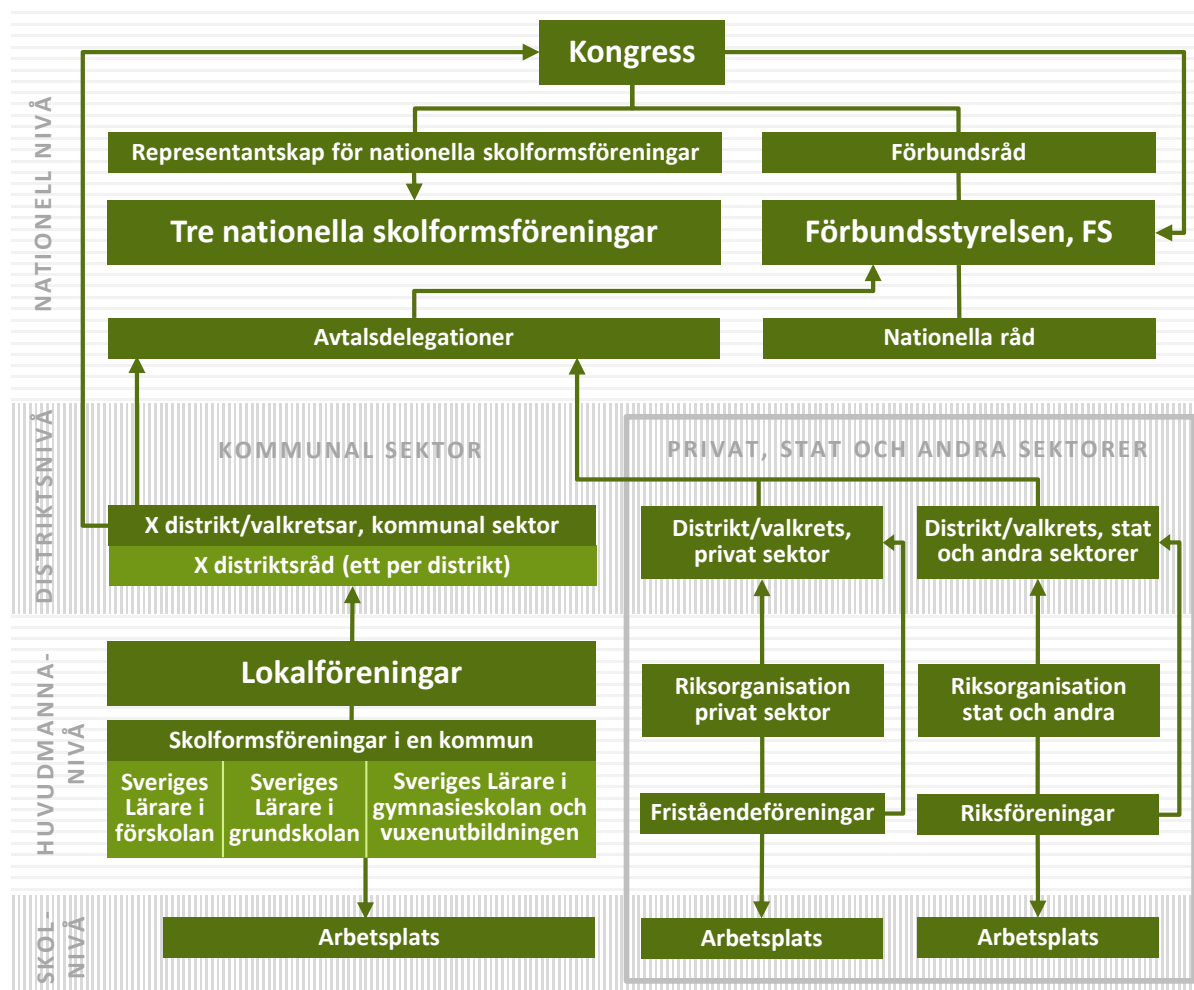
NATIONELL NIVÅ

Kongress

Representantskap för nationella skolformsföreningar

Förbundsråd

Tre nationella skolformsföreningar

Förbundsstyrelsen, FS

Avtalsdelegationer

Nationella råd

DISTRIKTSNIVÅ

KOMMUNAL SEKTOR

PRIVAT, STAT OCH ANDRA SEKTORER

X distrikt/valkretsar, kommunal sektor

X distriktsråd (ett per distrikt)

Distrikt/valkrets, privat sektor

Distrikt/valkrets, stat och andra sektorer

HUVUDMANNA-NIVÅ

Lokalföreningar

Skolformsföreningar i en kommun

| Sveriges Lärare i förskolan | Sveriges Lärare i grundskolan | Sveriges Lärare i gymnasieskolan och vuxenutbildningen |
|---|---|---|

Riksorganisation privat sektor

Riksorganisation stat och andra

Friståendeföreningar

Riksföreningar

SKOL-NIVÅ

Arbetsplats

Arbetsplats

Arbetsplats